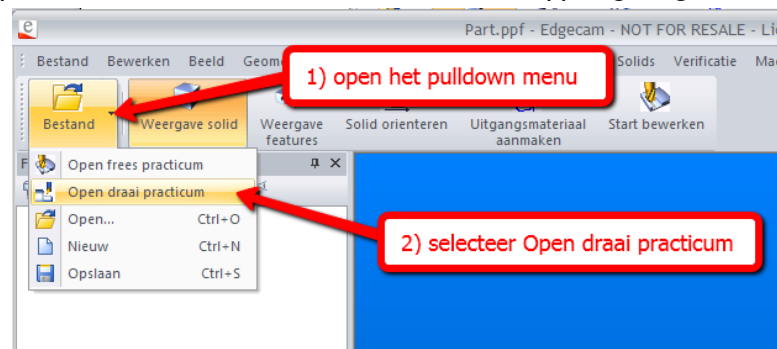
Part.ppf - Edgecam - NOT FOR RESALE - Li

Bestand Bewerken Beeld Geom

Solids Verificatie Ma

1) open het pulldown menu

Bestand

Weergave solid

Weergave features

Solid orienteren

Uitgangsmateriaal aanmaken

Start bewerken

F

Open frees practicum

Open draai practicum

Open... Ctrl+O

Nieuw Ctrl+N

Opslaan Ctrl+S

2) selecteer Open draai practicum